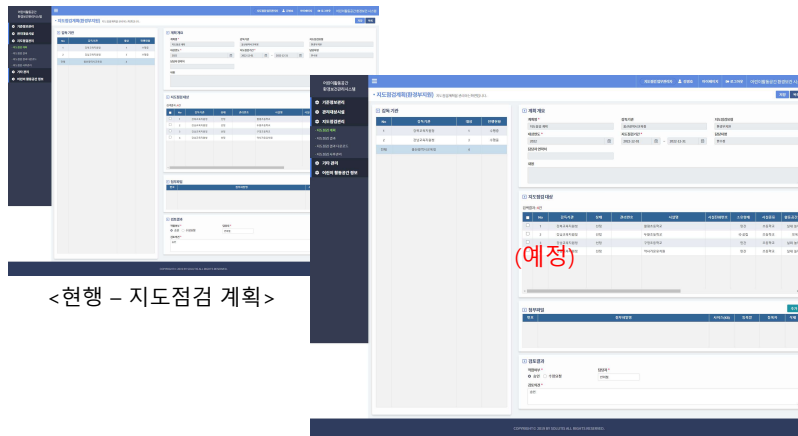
<현행 – 지도점검 계획>

(예정)

지도점검계획(환경부처용)

점검 기관

계획 개요

지도점검 대상

첨부파일

검토결과

어린이활동공간 환경보건관리시스템

시설정보관리

관리대상시설

지도점검관리

기타 관리

어린이 활동공간 정보

COPYRIGHT(C) 2019 BY SOLUTS ALL RIGHTS RESERVED.